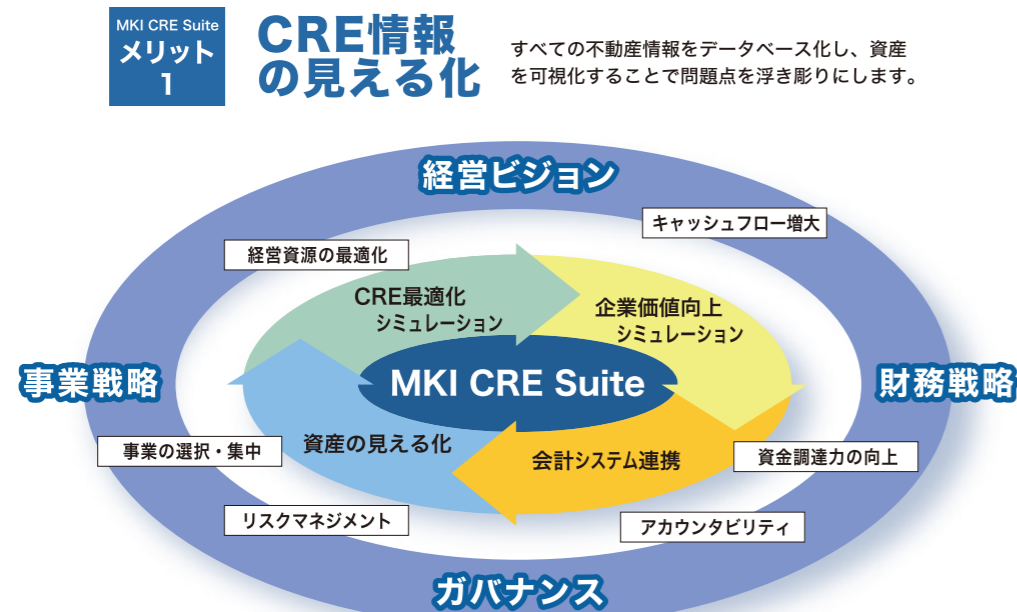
MKI CRE Suite
メリット
1

CRE情報
の見える化

すべての不動産情報をデータベース化し、資産を可視化することで問題点を浮き彫りにします。

経営ビジョン

キャッシュフロー増大

経営資源の最適化

CRE最適化
シミュレーション

企業価値向上
シミュレーション

事業戦略

MKI CRE Suite

財務戦略

事業の選択・集中

資産の見える化

会計システム連携

資金調達力の向上

リスクマネジメント

アカウンタビリティ

ガバナンス